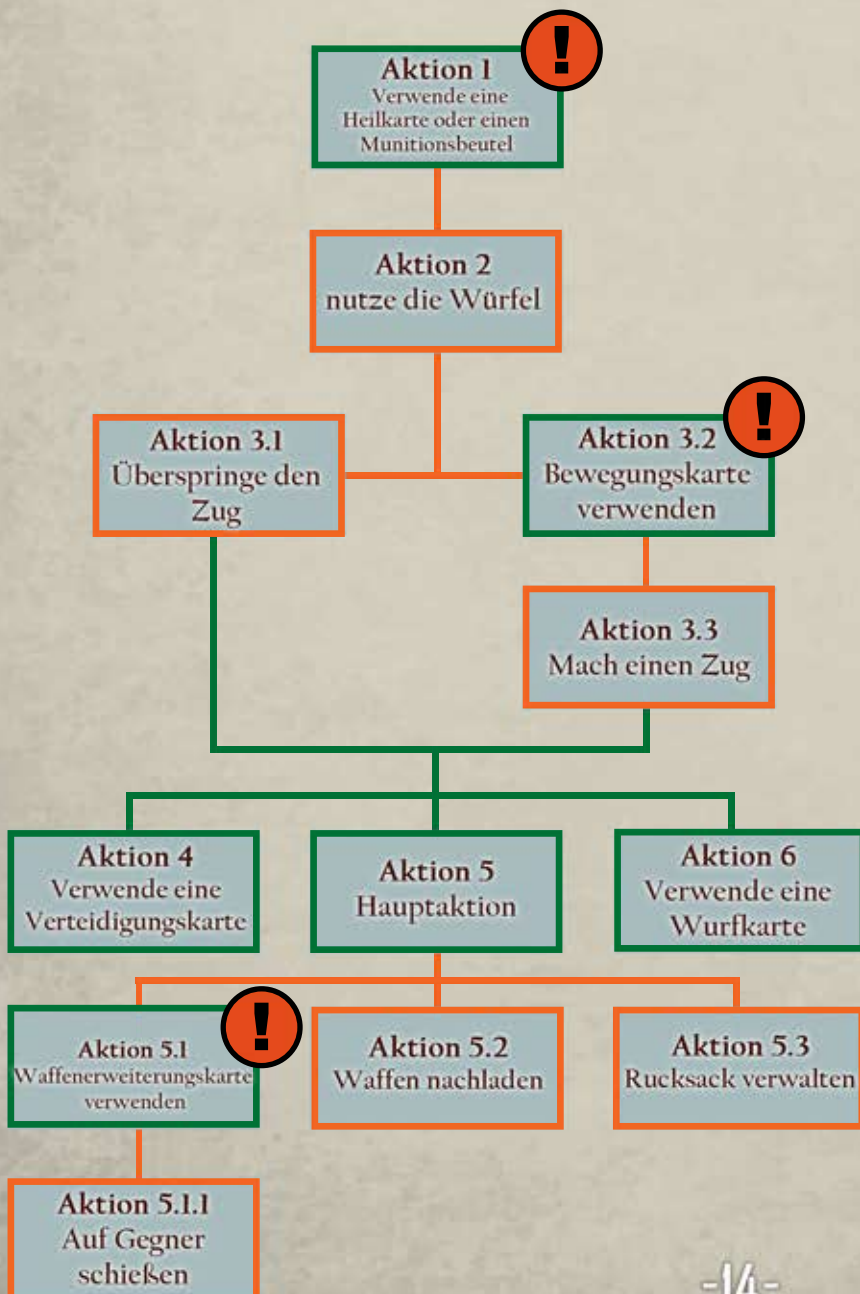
!
Aktion 1
Verwende eine Heilkarte oder einen Munitionsbeutel

Aktion 2
nutze die Würfel

Aktion 3.1
Überspringe den Zug

!
Aktion 3.2
Bewegungskarte verwenden

Aktion 3.3
Mach einen Zug

Aktion 4
Verwende eine Verteidigungskarte

Aktion 5
Hauptaktion

Aktion 6
Verwende eine Wurfkarte

!
Aktion 5.1
Waffenerweiterungskarte verwenden

Aktion 5.2
Waffen nachladen

Aktion 5.3
Rucksack verwalten

Aktion 5.1.1
Auf Gegner schießen

-14-